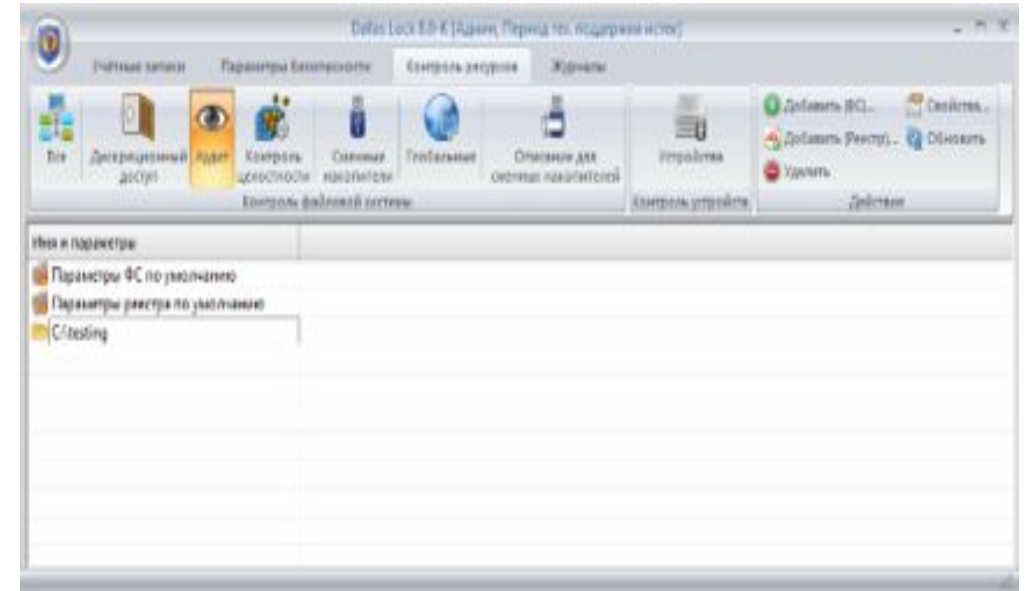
Dallas Lock 8.0-K [Админ, Период тех. поддержки истек]

Учётные записи
Параметры безопасности
Контроль ресурсов
Журналы

Все
Дискреционный доступ
Аудит
Контроль целостности
Сменные накопители
Глобальные
Описание для сменных накопителей
Контроль файловой системы

Устройства
Контроль устройств

Добавить (ФС)...
Добавить (Реестр)...
Удалить
Свойства...
Обновить
Действия

Имя и параметры
Параметры ФС по умолчанию
Параметры реестра по умолчанию
C:\testing